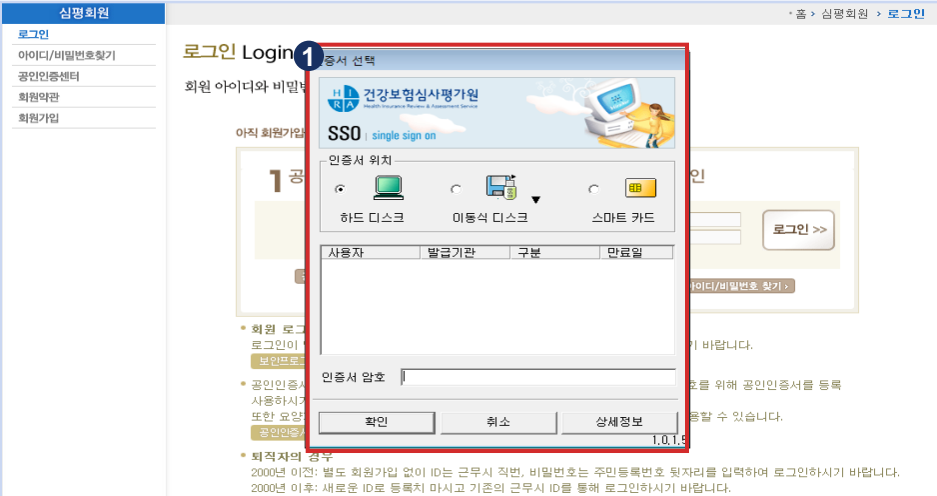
심평회원

로그인

아이디/비밀번호찾기

공인인증센터

회원약관

회원가입

› 홈 › 심평회원 › 로그인

로그인 Login

회원 아이디와 비밀번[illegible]

아직 회원가입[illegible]

1 공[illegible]

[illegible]인

로그인 >>

아이디/비밀번호 찾기 ›

• 회원 로그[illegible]

로그인이 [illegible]기 바랍니다.

보안프로그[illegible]

• 공인인증서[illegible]호를 위해 공인인증서를 등록

사용하시기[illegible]

또한 요양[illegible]용할 수 있습니다.

공인인증서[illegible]

• 퇴직자의 경우

2000년 이전: 별도 회원가입 없이 ID는 근무시 직번, 비밀번호는 주민등록번호 뒷자리를 입력하여 로그인하시기 바랍니다.

2000년 이후: 새로운 ID로 등록치 마시고 기존의 근무시 ID를 통해 로그인하시기 바랍니다.

1

인증서 선택

건강보험심사평가원

Health Insurance Review & Assessment Service

HIRA

SSO | single sign on

인증서 위치

하드 디스크

이동식 디스크

스마트 카드

| 사용자 | 발급기관 | 구분 | 만료일 |
|---|---|---|---|

인증서 암호

확인

취소

상세정보

1.0.1.5